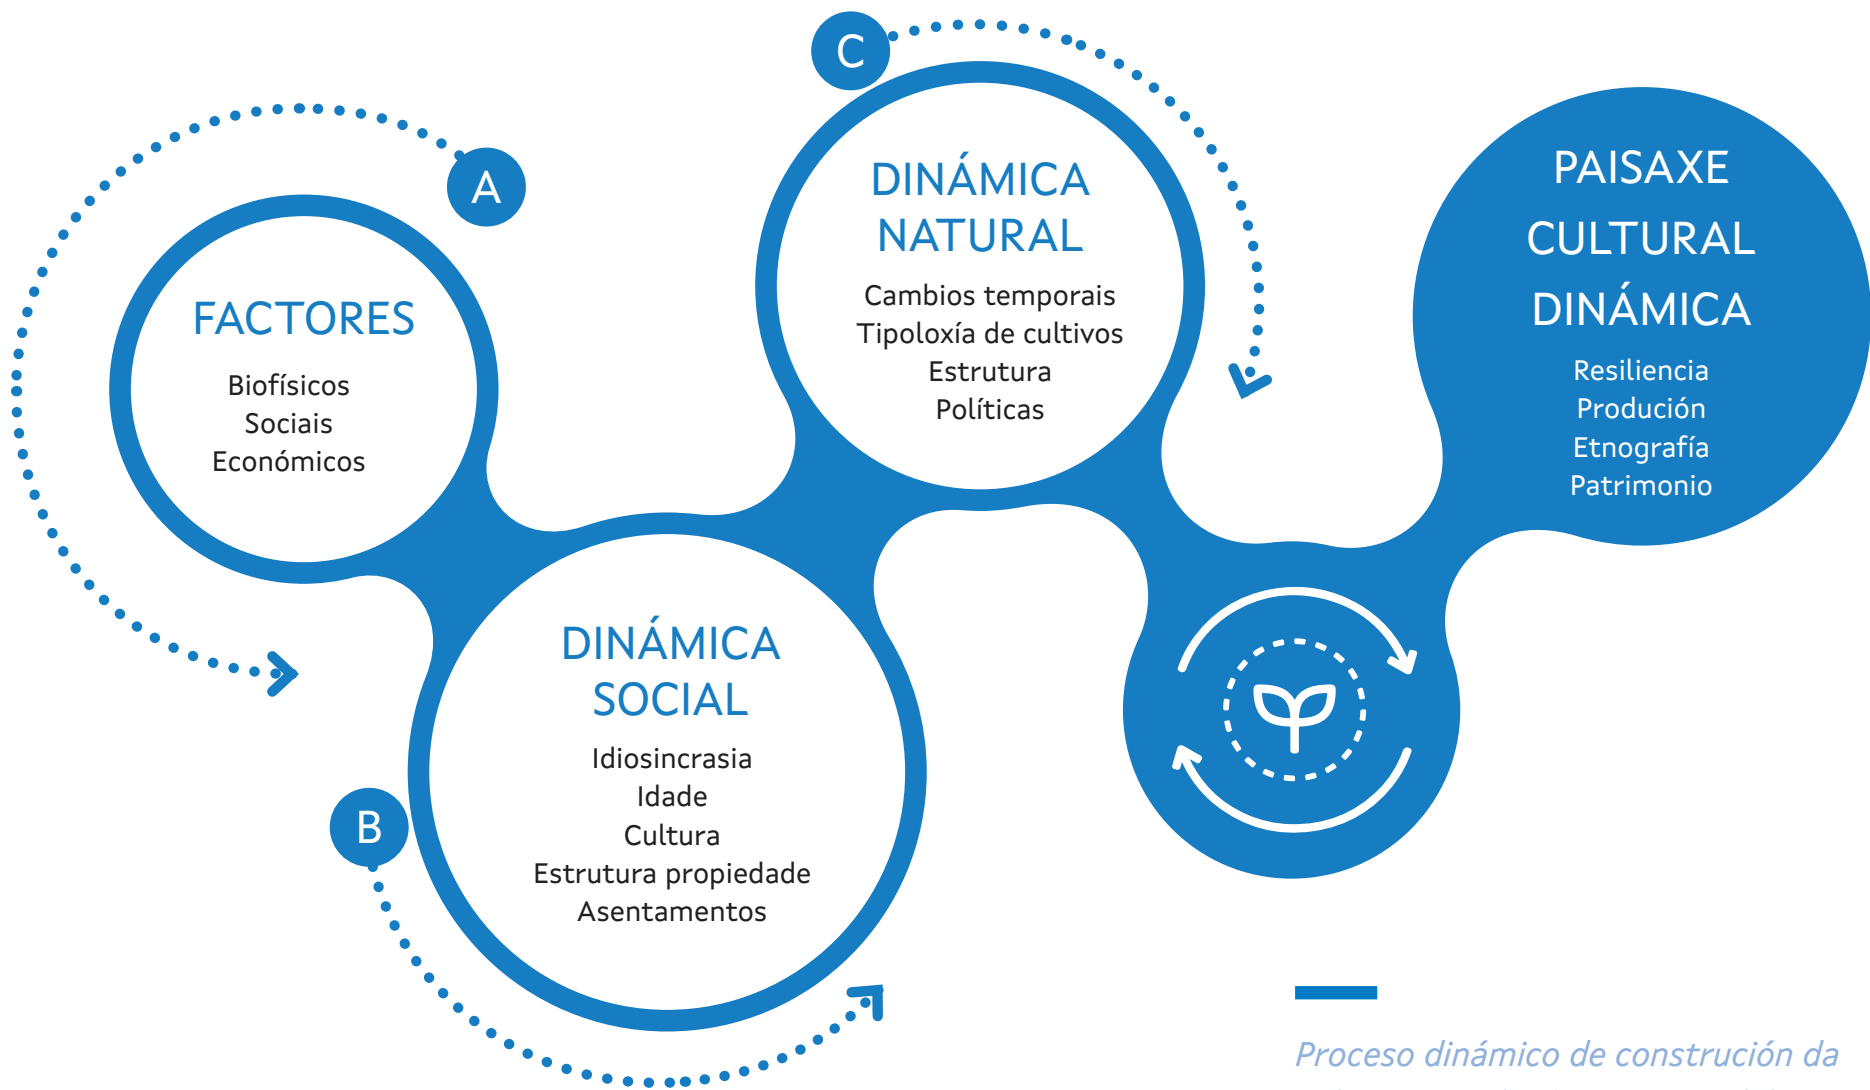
C

A

FACTORES

Biofísicos
Sociais
Económicos

DINÁMICA NATURAL

Cambios temporais
Tipoloxía de cultivos
Estrutura
Políticas

PAISAXE CULTURAL DINÁMICA

Resiliencia
Produción
Etnografía
Patrimonio

DINÁMICA SOCIAL

Idiosincrasia
Idade
Cultura
Estrutura propiedade
Asentamentos

B

Proceso dinámico de construción da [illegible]